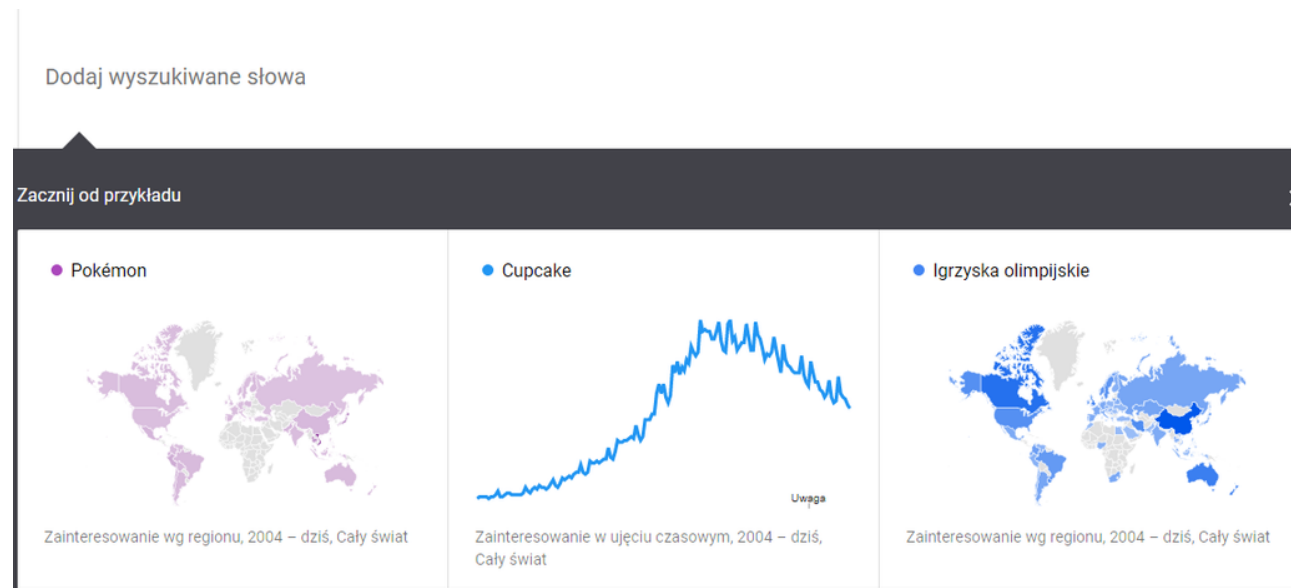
Dodaj wyszukiwane słowa

Zacznij od przykładu

Pokémon

Zainteresowanie wg regionu, 2004 – dziś, Cały świat

Cupcake

Uwaga

Zainteresowanie w ujęciu czasowym, 2004 – dziś, Cały świat

Igrzyska olimpijskie

Zainteresowanie wg regionu, 2004 – dziś, Cały świat